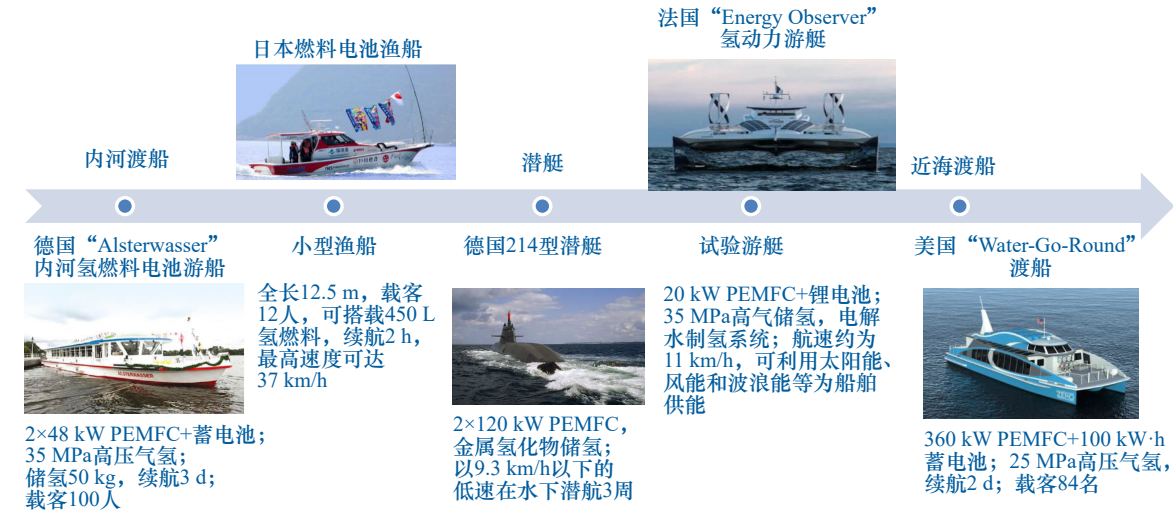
日本燃料电池渔船

法国“Energy Observer”氢动力游艇

内河渡船

潜艇

近海渡船

德国“Alsterwasser”内河氢燃料电池游船

2×48 kW PEMFC+蓄电池；35 MPa高压气氢；储氢50 kg，续航3 d；载客100人

小型渔船

全长12.5 m，载客12人，可搭载450 L氢燃料，续航2 h，最高速度可达37 km/h

德国214型潜艇

2×120 kW PEMFC，金属氢化物储氢；以9.3 km/h以下的低速在水下潜航3周

试验游艇

20 kW PEMFC+锂电池；35 MPa高气储氢，电解水制氢系统；航速约为11 km/h，可利用太阳能、风能和波浪能等为船舶供能

美国“Water-Go-Round”渡船

360 kW PEMFC+100 kW·h蓄电池；25 MPa高压气氢，续航2 d；载客84名